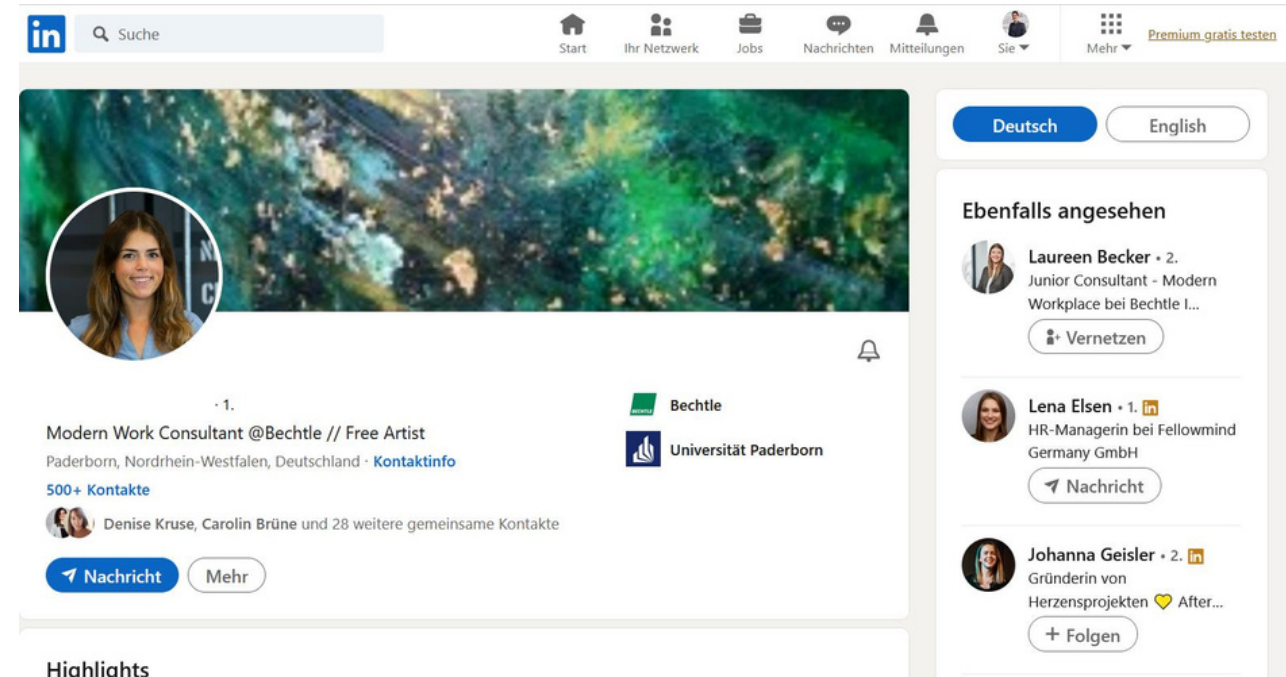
in Suche

Start Ihr Netzwerk Jobs Nachrichten Mitteilungen Sie Mehr Premium gratis testen

· 1.

Modern Work Consultant @Bechtle // Free Artist

Paderborn, Nordrhein-Westfalen, Deutschland · Kontaktinfo

500+ Kontakte

Denise Kruse, Carolin Brüne und 28 weitere gemeinsame Kontakte

Nachricht Mehr

Bechtle

Universität Paderborn

Highlights

Deutsch English

Ebenfalls angesehen

Laureen Becker · 2.
Junior Consultant - Modern Workplace bei Bechtle I...
Vernetzen

Lena Elsen · 1. in
HR-Managerin bei Fellowmind Germany GmbH
Nachricht

Johanna Geisler · 2. in
Gründerin von Herzensprojekten After...
+ Folgen